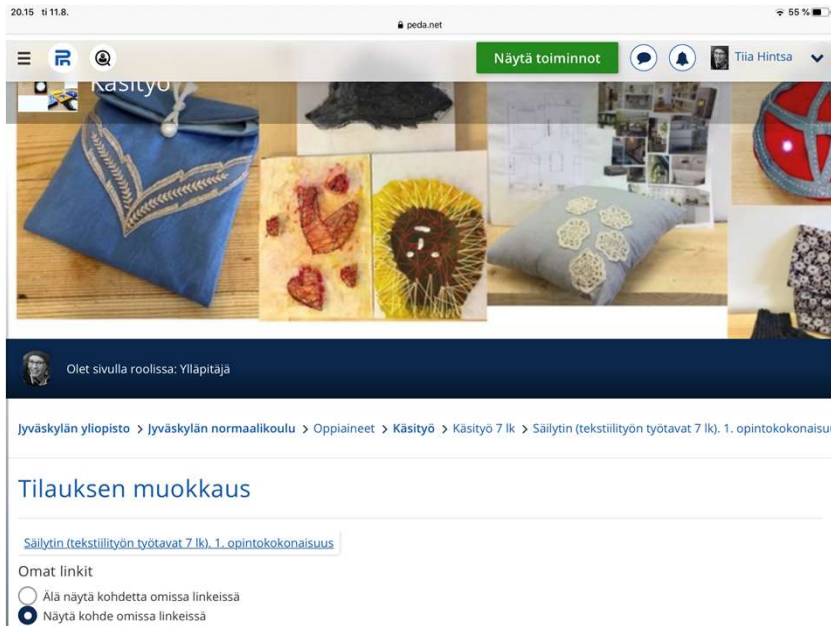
20.15 ti 11.8.
peda.net
55 %

Näytä toiminnot
Tiia Hintsa

Käsityö

Olet sivulla roolissa: Ylläpitäjä

Jyväskylän yliopisto > Jyväskylän normaalikoulu > Oppiaineet > Käsityö > Käsityö 7 lk > Säilytin (tekstiilityön työtavat 7 lk). 1. opintokokonaisu

Tilauksen muokkaus

Säilytin (tekstiilityön työtavat 7 lk). 1. opintokokonaisuus

Omat linkit

Älä näytä kohdetta omissa linkeissä
Näytä kohde omissa linkeissä